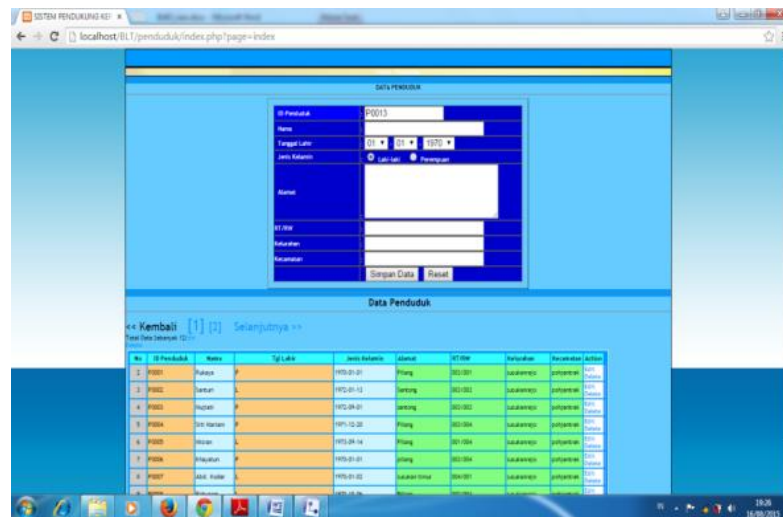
SISTEM PENDUKUNG KEI ×

localhost/BLT/penduduk/index.php?page=index

DATA PENDUDUK

| ID Penduduk | P0013 |
|---|---|
| Nama | |
| Tanggal Lahir | 01 ▾ 01 ▾ 1970 ▾ |
| Jenis Kelamin | Laki-laki Perempuan |
| Alamat | |
| RT/RW | |
| Kelurahan | |
| Kecamatan | |
| | Simpan Data Reset |

Data Penduduk

<< Kembali [1] [2] Selanjutnya >>

Total Data Sebanyak 12

| No | ID Penduduk | Nama | Tgl Lahir | Jenis Kelamin | Alamat | RT/RW | Kelurahan | Kecamatan | Action |
|---|---|---|---|---|---|---|---|---|---|
| 2 | P0001 | Rukaya | P | 1970-01-01 | Pilang | 002/001 | sukalanrejo | pohjentrek | Edit Delete |
| 3 | P0002 | Santun | L | 1972-01-12 | Sentong | 002/002 | sukalanrejo | pohjentrek | Edit Delete |
| 4 | P0003 | Nuzlan | P | 1972-09-01 | sentong | 002/003 | sukalanrejo | pohjentrek | Edit Delete |
| 5 | P0004 | Siti Mariam | P | 1971-12-20 | Pilang | 002/004 | sukalanrejo | pohjentrek | Edit Delete |
| 6 | P0005 | Wizan | L | 1973-09-14 | Pilang | 001/004 | sukalanrejo | pohjentrek | Edit Delete |
| 7 | P0006 | Khayatun | P | 1970-01-01 | pilang | 002/004 | sukalanrejo | pohjentrek | Edit Delete |
| 8 | P0007 | Abd. Kodar | L | 1970-01-02 | sukalan timur | 004/001 | sukalanrejo | pohjentrek | Edit Delete |
| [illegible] | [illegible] | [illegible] | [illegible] | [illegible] | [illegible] | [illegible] | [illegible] | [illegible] | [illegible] |

19:26
16/08/2015